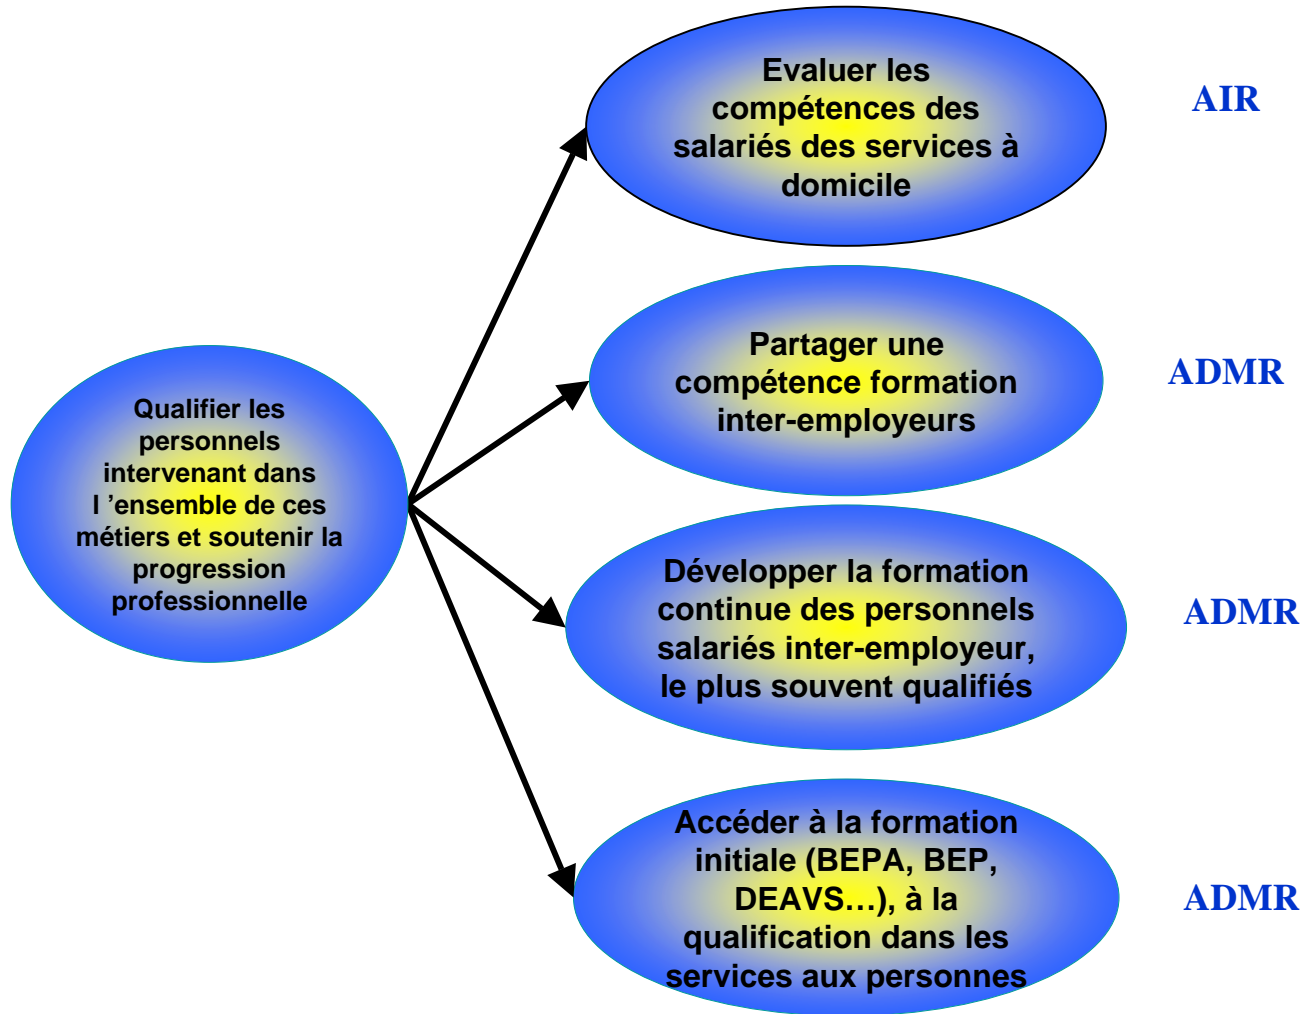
Qualifier les personnels intervenant dans l ’ensemble de ces métiers et soutenir la progression professionnelle

Evaluer les compétences des salariés des services à domicile

AIR

Partager une compétence formation inter-employeurs

ADMR

Développer la formation continue des personnels salariés inter-employeur, le plus souvent qualifiés

ADMR

Accéder à la formation initiale (BEPA, BEP, DEAVS…), à la qualification dans les services aux personnes

ADMR